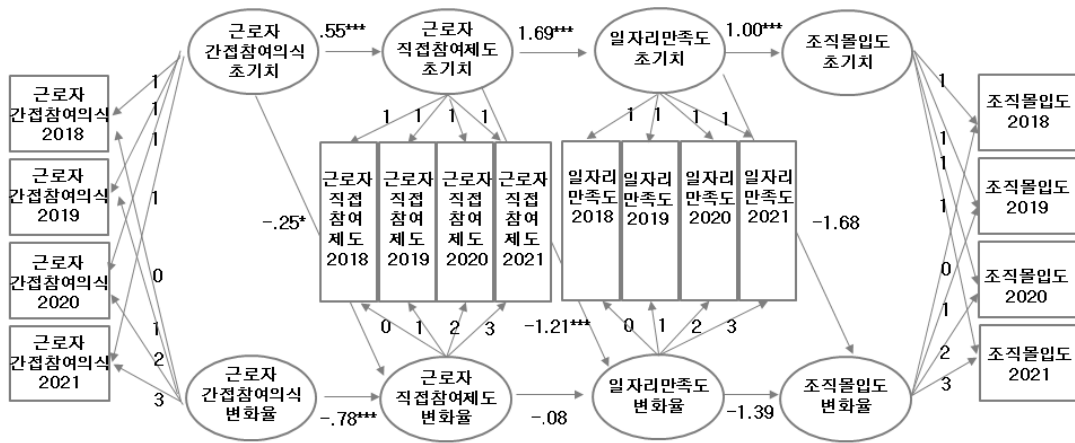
근로자 간접참여의식 초기치

.55***

근로자 직접참여제도 초기치

1.69***

일자리만족도 초기치

1.00***

조직몰입도 초기치

근로자 간접참여의식 2018

근로자 간접참여의식 2019

근로자 간접참여의식 2020

근로자 간접참여의식 2021

1
1
1
1
0
1
2
3

-.25*

1 1 1 1

근로자 직접 참여 제도 2018

근로자 직접 참여 제도 2019

근로자 직접 참여 제도 2020

근로자 직접 참여 제도 2021

0 1 2 3

1 1 1 1

일자리 만족도 2018

일자리 만족도 2019

일자리 만족도 2020

일자리 만족도 2021

-1.21***

0 1 2 3

-1.68

조직몰입도 2018

조직몰입도 2019

조직몰입도 2020

조직몰입도 2021

1
1
1
1
0
1
2
3

근로자 간접참여의식 변화율

-.78***

근로자 직접참여제도 변화율

-.08

일자리만족도 변화율

-1.39

조직몰입도 변화율